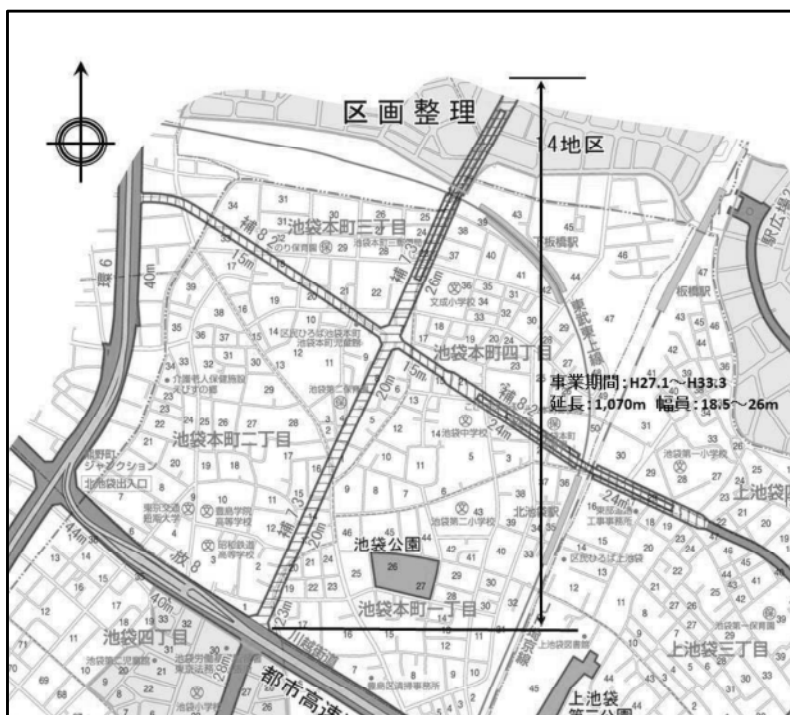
区画整理

14地区

池袋本町三丁目

池袋本町四丁目

池袋本町二丁目

池袋本町一丁目

池袋四丁目

上池袋三丁目

上池袋

池袋公園

事業期間：H27.1～H33.3
延長：1,070m 幅員：18.5～26m

補82

補73

放8

環6

15m

20m

26m

24m

40m

44m

22m

下板橋駅

板橋駅

北池袋駅

東武東上線

都市高速

川越街道

熊野町ジャンクション

北池袋出入口

文成小学校

池袋中学校

池袋第二小学校

豊島学院高等学校

昭和鉄道高等学校

東京交通短期大学

上池袋図書館

駅前広場